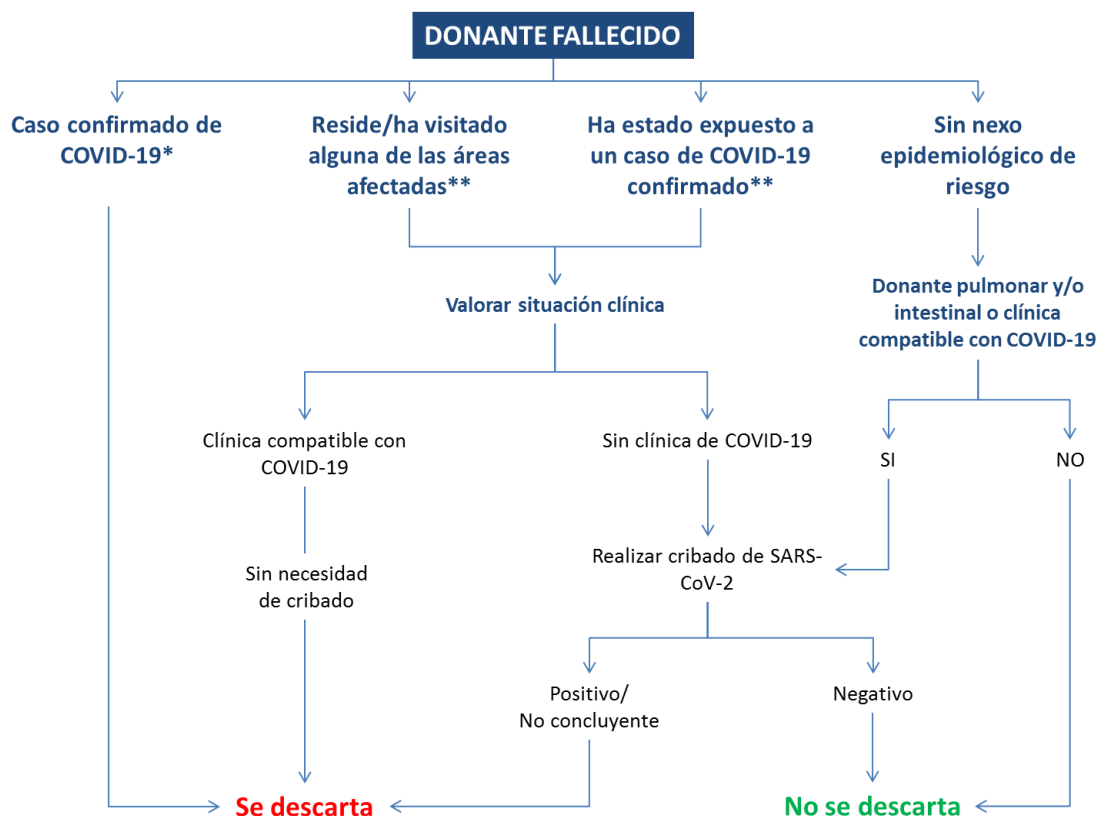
DONANTE FALLECIDO

Caso confirmado de COVID-19*

Reside/ha visitado alguna de las áreas afectadas**

Ha estado expuesto a un caso de COVID-19 confirmado**

Sin nexo epidemiológico de riesgo

Valorar situación clínica

Donante pulmonar y/o intestinal o clínica compatible con COVID-19

Clínica compatible con COVID-19

Sin clínica de COVID-19

SI

NO

Sin necesidad de cribado

Realizar cribado de SARS-CoV-2

Positivo/ No concluyente

Negativo

Se descarta

No se descarta